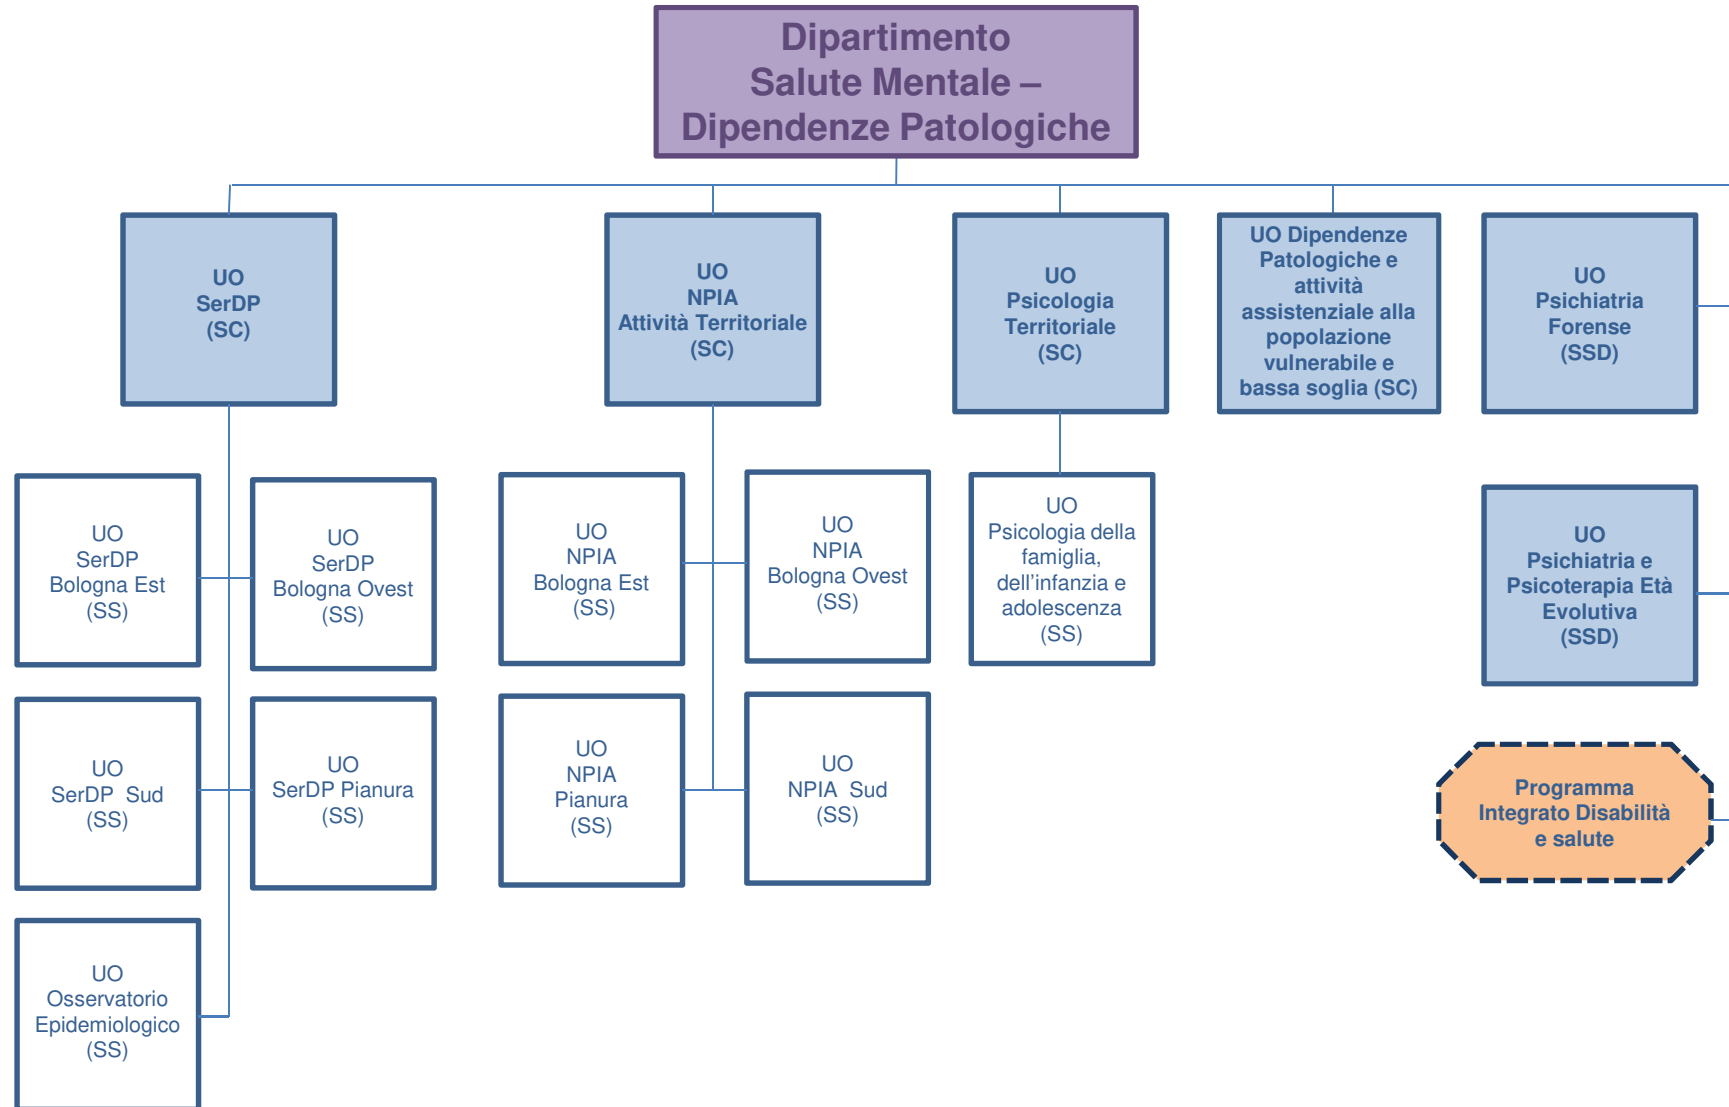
Dipartimento
Salute Mentale –
Dipendenze Patologiche

UO
SerDP
(SC)

UO
NPIA
Attività Territoriale
(SC)

UO
Psicologia
Territoriale
(SC)

UO Dipendenze Patologiche e attività assistenziale alla popolazione vulnerabile e bassa soglia (SC)

UO
Psichiatria
Forense
(SSD)

UO
SerDP
Bologna Est
(SS)

UO
SerDP
Bologna Ovest
(SS)

UO
NPIA
Bologna Est
(SS)

UO
NPIA
Bologna Ovest
(SS)

UO
Psicologia della famiglia, dell'infanzia e adolescenza
(SS)

UO
Psichiatria e Psicoterapia Età Evolutiva
(SSD)

UO
SerDP Sud
(SS)

UO
SerDP Pianura
(SS)

UO
NPIA
Pianura
(SS)

UO
NPIA Sud
(SS)

Programma Integrato Disabilità e salute

UO
Osservatorio
Epidemiologico
(SS)